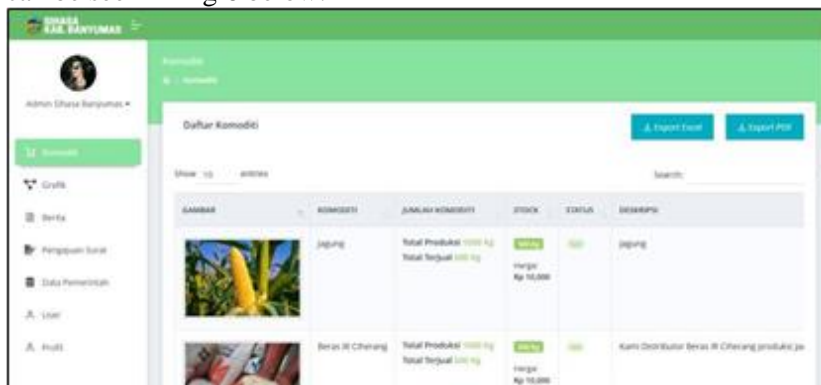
SIHASA KAB. BANYUMAS

Admin Sihasa Banyumas

Komoditi

Grafik

Berita

Pengajuan Surat

Data Pemerintah

User

Profil

Komoditi

Daftar Komoditi

Export Excel

Export PDF

Show 10 entries

Search:

| GAMBAR | KOMODITI | JUMLAH KOMODITI | STOCK | STATUS | DESKRIPSI |
|---|---|---|---|---|---|
| | Jagung | Total Produksi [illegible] kg Total Terjual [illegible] kg | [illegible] Harga Rp 10,000 | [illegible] | Jagung |
| | Beras IR Ciherang | Total Produksi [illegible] kg Total Terjual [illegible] kg | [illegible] Harga Rp 10,000 | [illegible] | Kami Distributor Beras IR Ciherang produksi ja |